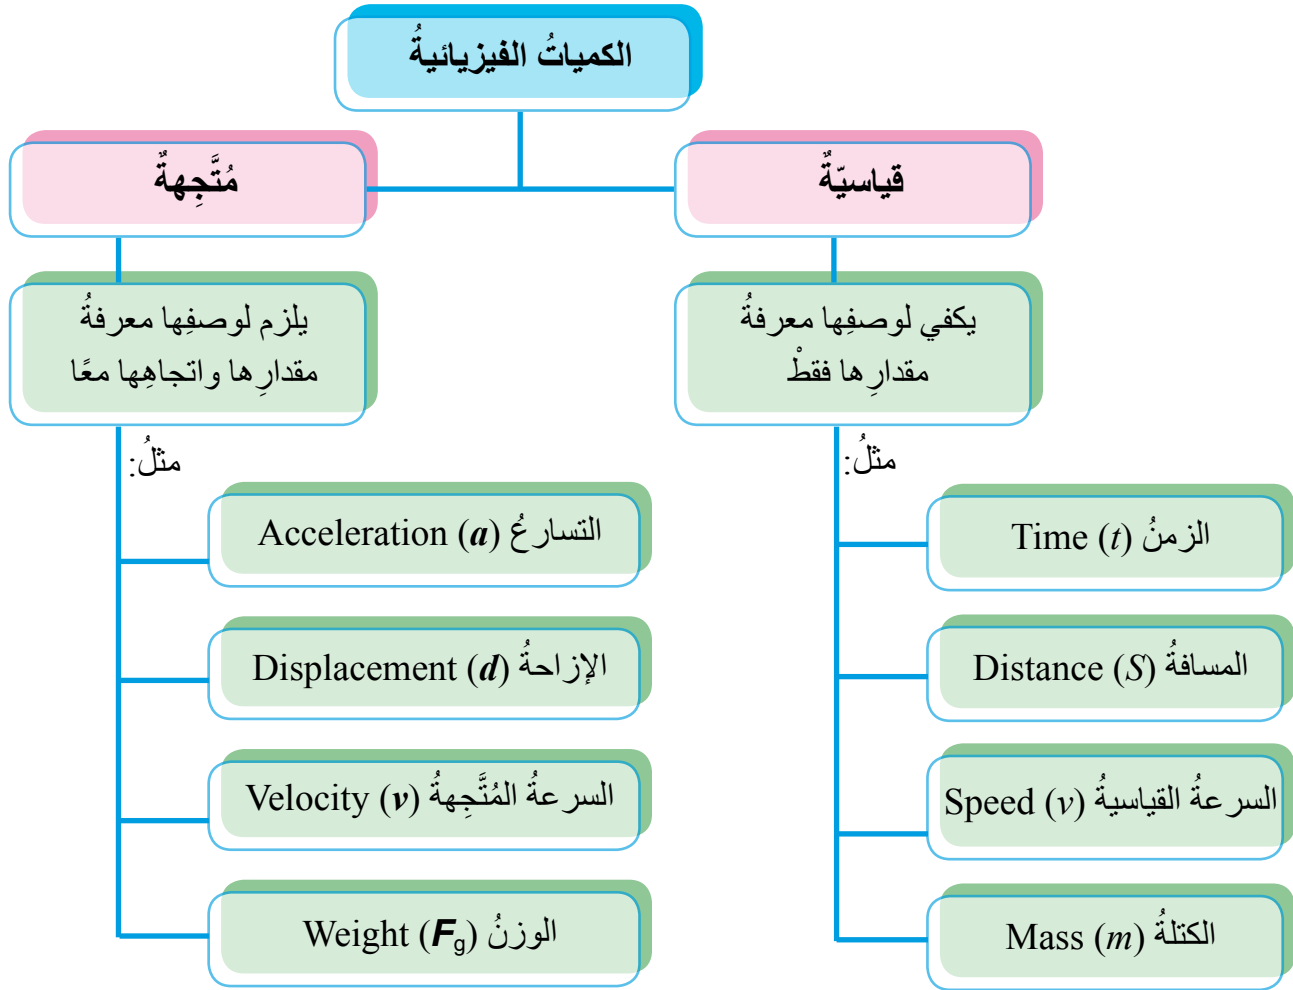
الكمياتُ الفيزيائيةُ

قياسيّةٌ

مُتَّجِهةٌ

يكفي لوصفِها معرفةُ مقدارِها فقطْ

يلزم لوصفِها معرفةُ مقدارِها واتجاهِها معًا

مثلُ:

Time $(t)$ الزمنُ

Distance $(S)$ المسافةُ

Speed $(v)$ السرعةُ القياسيةُ

Mass $(m)$ الكتلةُ

مثلُ:

Acceleration $(\boldsymbol{a})$ التسارُعُ

Displacement $(\boldsymbol{d})$ الإزاحةُ

Velocity $(\boldsymbol{v})$ السرعةُ المُتَّجِهةُ

Weight $(\boldsymbol{F}_g)$ الوزنُ